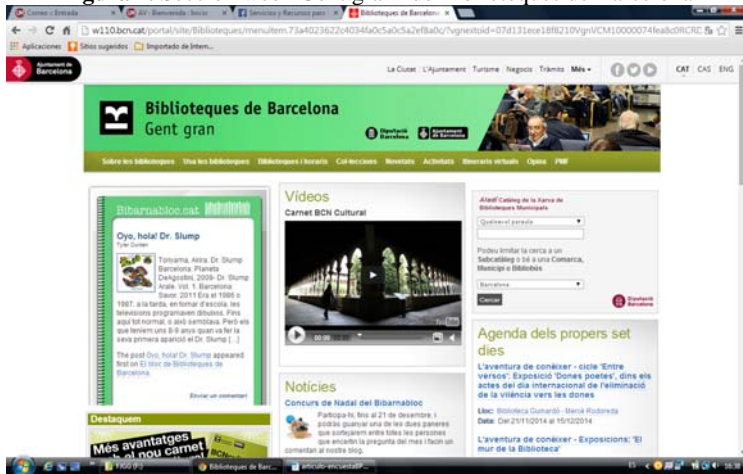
Correo :: Entrada | AV - Bienvenida Socio | Servicios y Recursos para | Biblioteques de Barcelona

w110.bcn.cat/portal/site/Biblioteques/menuitem.73a4023622c4034fa0c5a0c5a2ef8a0c/?vgnextoid=07d131ece18f8210VgnVCM10000074fea8c0RCRD

Aplicaciones | Sitios sugeridos | Importado de Intern...

Ajuntament de Barcelona

La Ciutat | L'Ajuntament | Turisme | Negocis | Tràmits | Més

CAT | CAS | ENG

Biblioteques de Barcelona
Gent gran

Diputació Barcelona | Ajuntament de Barcelona

Sobre les biblioteques | Usa les biblioteques | Biblioteques i horaris | Col·leccions | Novetats | Activitats | Itineraris virtuals | Opina | PMI

Bibarnabloc.cat

Oyo, hola! Dr. Slump
Tyler Durden

Toriyama, Akira. Dr. Slump Barcelona: Planeta DeAgostini, 2009- Dr. Slump Arale. Vol. 1. Barcelona: Savor, 2011 Era el 1986 o 1987, a la tarda, en tornar d'escola, les televisions programaven dibuixos. Fins aquí tot normal, o així semblava. Però els que teníem uns 8-9 anys quan va fer la seva primera aparició el Dr. Slump [...]

The post Oyo, hola! Dr. Slump appeared first on El bloc de Biblioteques de Barcelona.

Enviar un comentari

Destaquem

Més avantatges al nou carnet

Vídeos
Carnet BCN Cultural

Notícies
Concurs de Nadal del Bibarnabloc
Participa-hi, fins al 21 de desembre, i podràs guanyar una de les dues paneres que sortejarem entre totes les persones que encertin la pregunta del mes i facin un comentari al nostre blog.

Aleph Catàleg de la Xarxa de Biblioteques Municipals

Qualsevol paraula

Podeu limitar la cerca a un Subcatàleg o bé a una Comarca, Municipi o Biblioteca

Barcelona

Cercar

Diputació Barcelona

Agenda dels propers set dies

L'aventura de conèixer - cicle 'Entre versos': Exposició 'Dones poetes', dins els actes del dia internacional de l'eliminació de la violència vers les dones
Lloc: Biblioteca Guinardó - Mercè Rodoreda
Data: Del 21/11/2014 al 15/12/2014

L'aventura de conèixer - Exposicions: 'El mur de la Biblioteca'

Biblioteques de Barc... | articulo-encuesta BP...